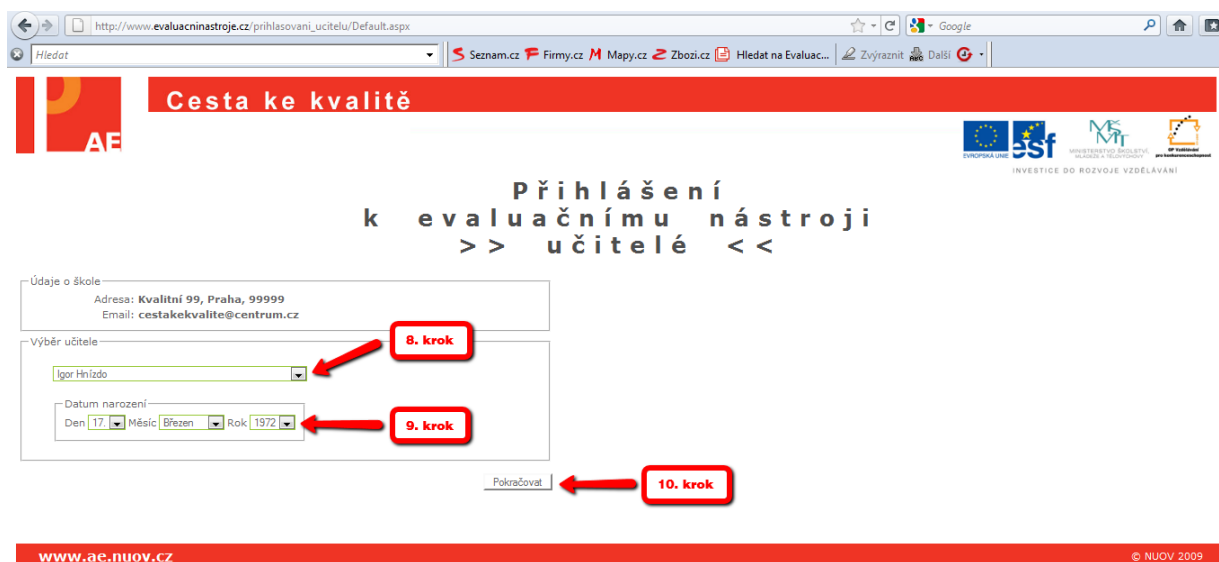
http://www.evaluacninastroje.cz/prihlasovani_ucitelu/Default.aspx

Google

Hledat

Seznam.cz Firmy.cz Mapy.cz Zbozi.cz Hledat na Evaluac... Zvýraznit Další

AE

Cesta ke kvalitě

EVROPSKÁ UNIE esf MINISTERSTVO ŠKOLSTVÍ, MLÁDEŽE A TĚLOVÝCHOVY OP Vzdělávání pro konkurenceschopnost

INVESTICE DO ROZVOJE VZDĚLÁVÁNÍ

Přihlášení
k evaluačnímu nástroji
>> učitelé <<

Údaje o škole
Adresa: Kvalitní 99, Praha, 99999
Email: cestakekvalite@centrum.cz

Výběr učitele
8. krok
Igor Hnízdo

Datum narození
Den 17. Měsíc Březen Rok 1972
9. krok

Pokračovat
10. krok

www.ae.nuov.cz
© NUOV 2009